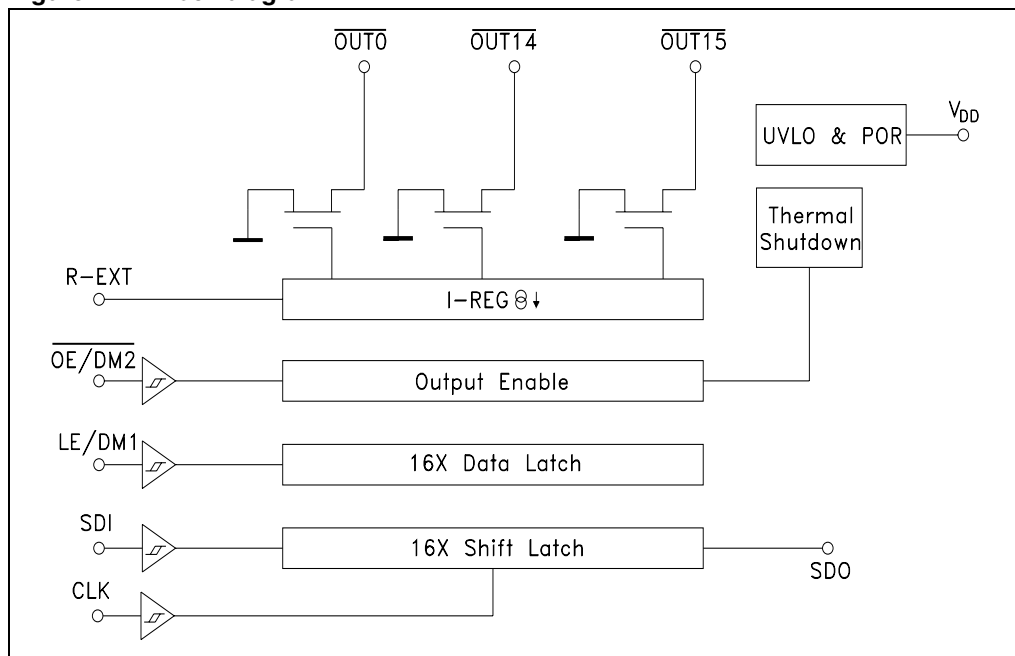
$\overline{OUT0}$ $\overline{OUT14}$ $\overline{OUT15}$

UVLO & POR $V_{DD}$

Thermal Shutdown

R-EXT

I-REG

$\overline{OE}/DM2$

Output Enable

LE/DM1

16X Data Latch

SDI

16X Shift Latch

SDO

CLK